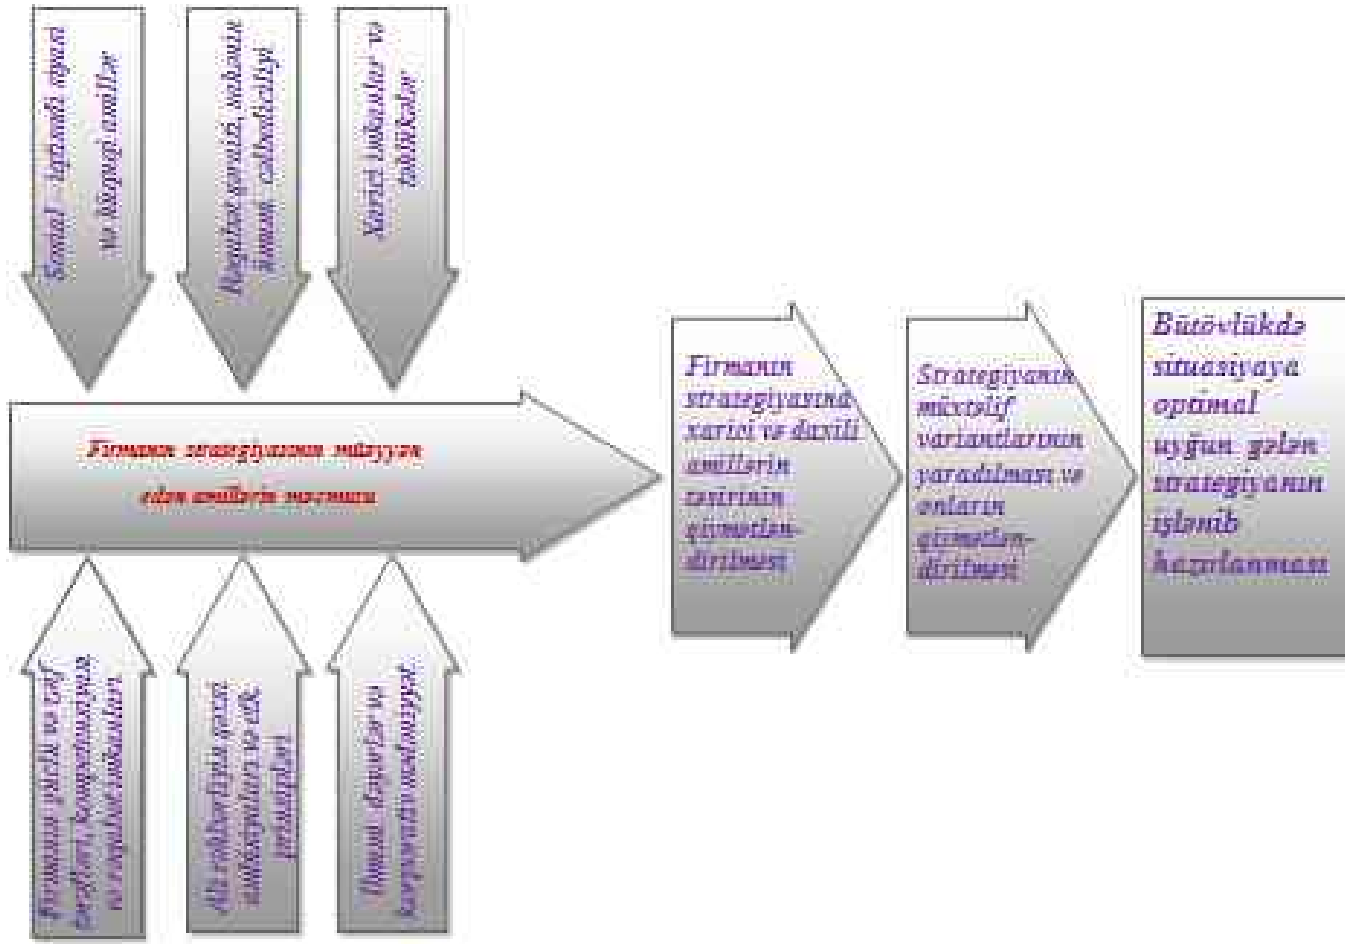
Sosial - iqtisadi siyasi və likqiyi amillər

Rəqabətə qarşı, mənaxis ilmanın cəlbediciliyi

Xarici imkanlar və təhlükələr

Firmanın strategiyasının müəyyən edən amillərin məcmusu

Firmanın güclü və zəif tərəfləri, kompetensiyası və rəqabət imkanları

Ali rəhbərliyin şəxsi xüsusiyyətləri və etik prinsipləri

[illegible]

Firmanın strategiyasına xarici və daxili amillərin təsirinin qiymətləndirilməsi

Strategiyanın müxtəlif variantlarının yaradılması və onların qiymətləndirilməsi

Bütövlükdə situasiyaya optimal uyğun gələn strategiyanın işlənib hazırlanması